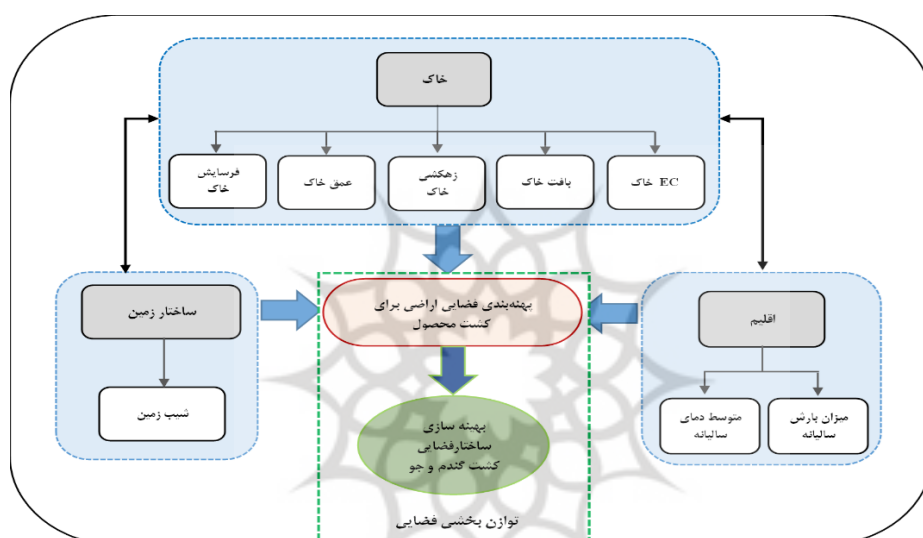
خاک

EC خاک

بافت خاک

زهکشی خاک

عمق خاک

فرسایش خاک

ساختار زمین

شیب زمین

پهنه‌بندی فضایی اراضی برای کشت محصول

بهینه سازی ساختارفضایی کشت گندم و جو

توازن بخشی فضایی

اقلیم

متوسط دمای سالیانه

میزان بارش سالیانه